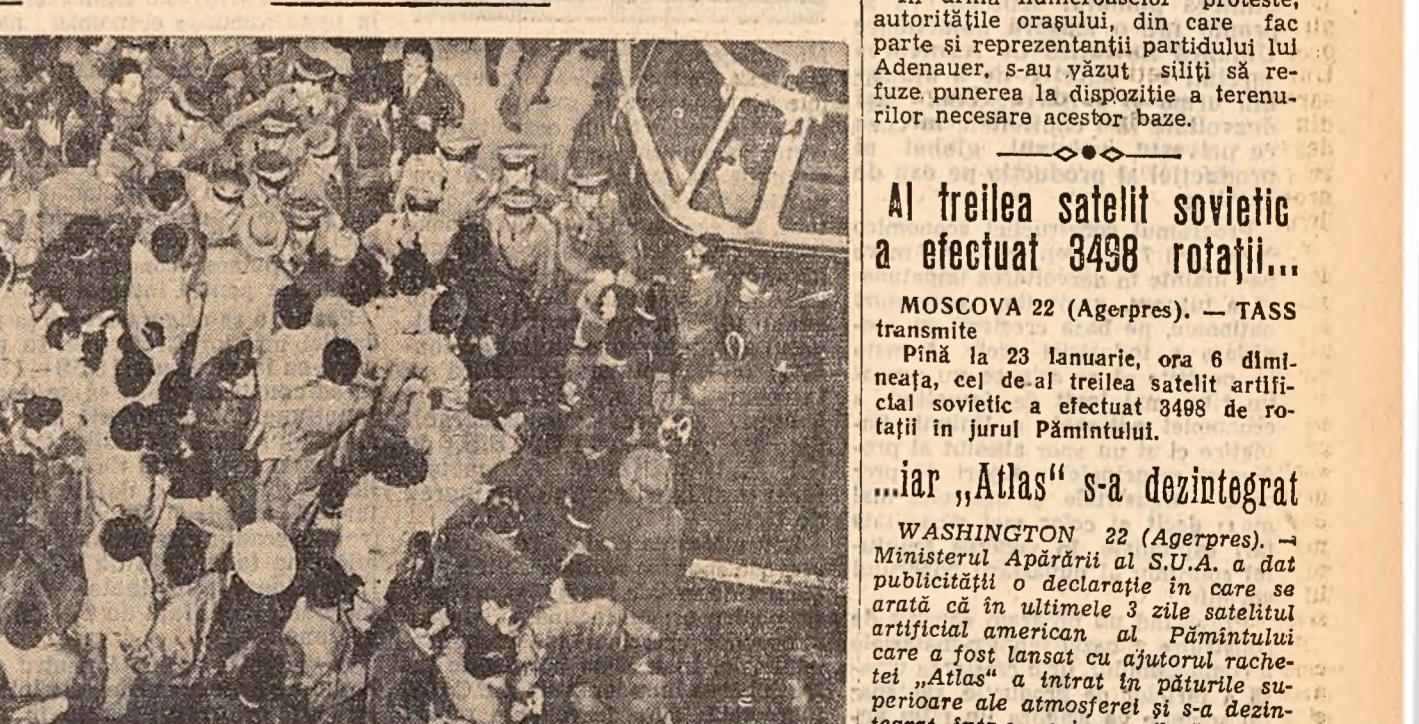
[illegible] urma numeroaselor proteste, autoritățile orașului, din care fac parte și reprezentanții partidului lui Adenauer, s-au văzut siliți să refuze punerea la dispoziție a terenurilor necesare acestor baze.

Al treilea satelit sovietic a efectuat 3498 rotații...

MOSCOVA 22 (Agerpres). — TASS transmite

Pînă la 23 ianuarie, ora 6 dimineața, cel de-al treilea satelit artificial sovietic a efectuat 3498 de rotații în jurul Pămîntului.

...iar „Atlas" s-a dezintegrat

WASHINGTON 22 (Agerpres). — Ministerul Apărării al S.U.A. a dat publicității o declarație în care se arată că în ultimele 3 zile satelitul artificial american al Pămîntului care a fost lansat cu ajutorul rachetei „Atlas" a intrat în păturile superioare ale atmosferei și s-a dezintegrat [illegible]